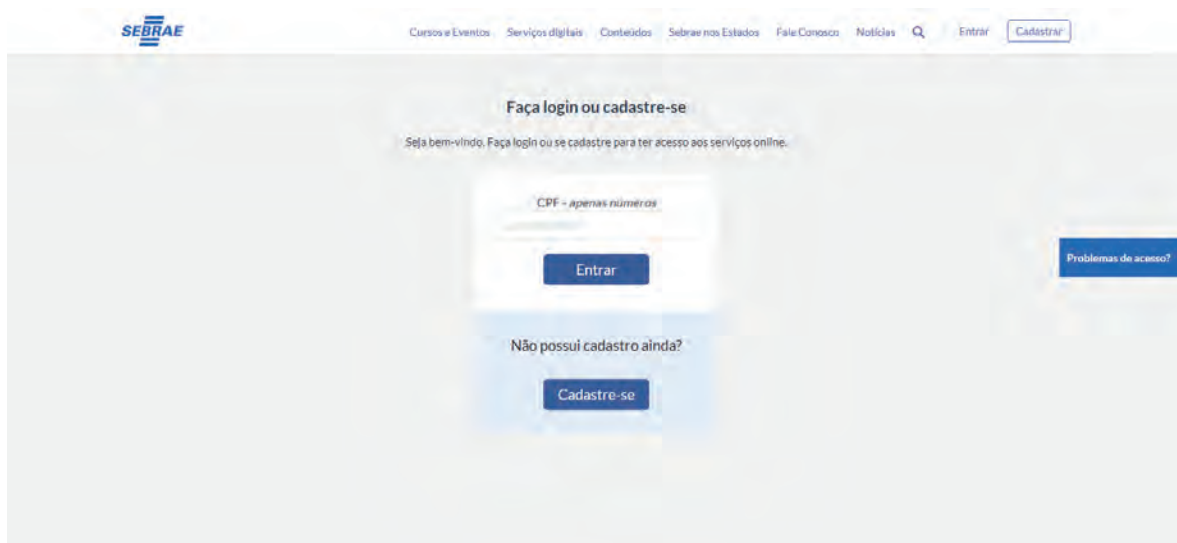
SEBRAE

Cursos e Eventos Serviços digitais Conteúdos Sebrae nos Estados Fale Conosco Notícias Entrar Cadastrar

Faça login ou cadastre-se

Seja bem-vindo. Faça login ou se cadastre para ter acesso aos serviços online.

CPF - apenas números

Entrar

Problemas de acesso?

Não possui cadastro ainda?

Cadastre-se